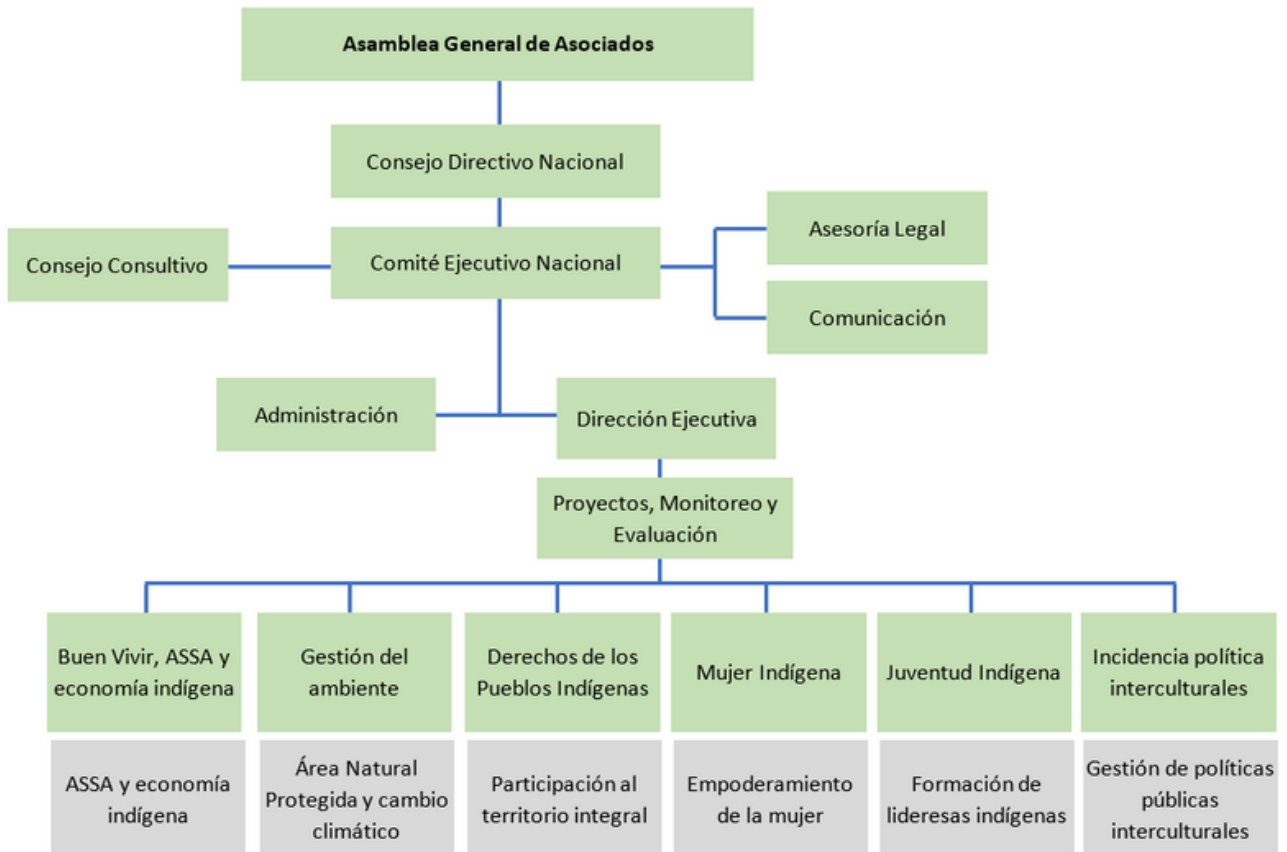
Asamblea General de Asociados

Consejo Directivo Nacional

Consejo Consultivo

Comité Ejecutivo Nacional

Asesoría Legal

Comunicación

Administración

Dirección Ejecutiva

Proyectos, Monitoreo y Evaluación

Buen Vivir, ASSA y economía indígena

Gestión del ambiente

Derechos de los Pueblos Indígenas

Mujer Indígena

Juventud Indígena

Incidencia política interculturales

ASSA y economía indígena

Área Natural Protegida y cambio climático

Participación al territorio integral

Empoderamiento de la mujer

Formación de lideresas indígenas

Gestión de políticas públicas interculturales